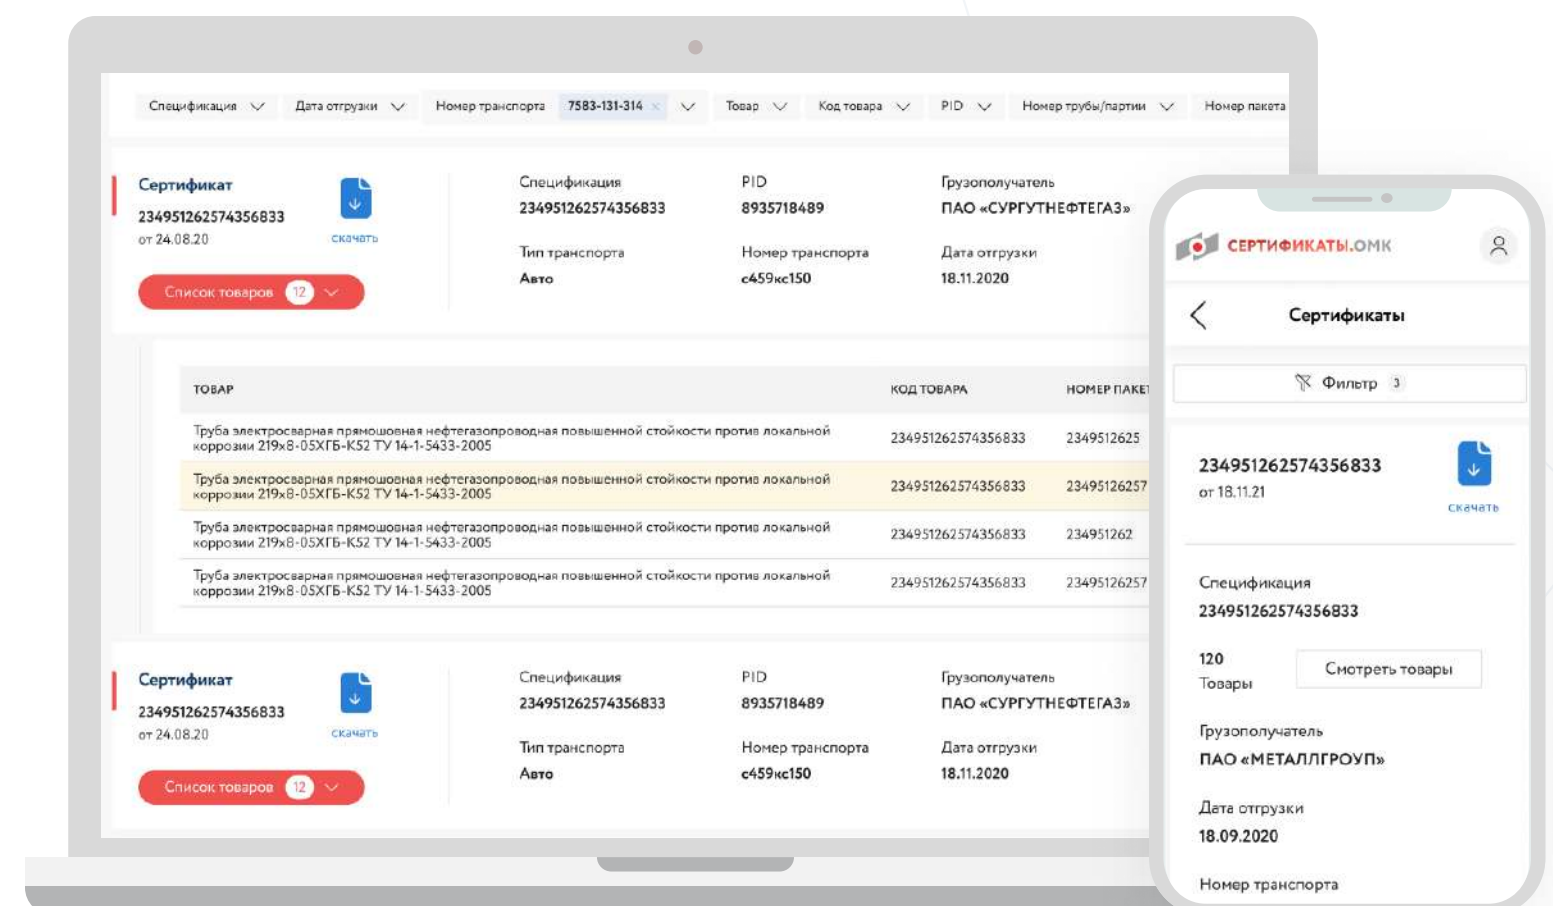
Спецификация Дата отгрузки Номер транспорта 7583-131-314 Товар Код товара PID Номер трубы/партии Номер пакета

Сертификат
234951262574356833
от 24.08.20
скачать
Список товаров 12

Спецификация
234951262574356833
PID
8935718489
Грузополучатель
ПАО «СУРГУТНЕФТЕГАЗ»
Тип транспорта
Авто
Номер транспорта
с459кс150
Дата отгрузки
18.11.2020

| ТОВАР | КОД ТОВАРА | НОМЕР ПАКЕ |
|---|---|---|
| Труба электросварная прямошовная нефтегазопроводная повышенной стойкости против локальной коррозии 219х8-05ХГБ-К52 ТУ 14-1-5433-2005 | 234951262574356833 | 2349512625 |
| Труба электросварная прямошовная нефтегазопроводная повышенной стойкости против локальной коррозии 219х8-05ХГБ-К52 ТУ 14-1-5433-2005 | 234951262574356833 | 23495126257 |
| Труба электросварная прямошовная нефтегазопроводная повышенной стойкости против локальной коррозии 219х8-05ХГБ-К52 ТУ 14-1-5433-2005 | 234951262574356833 | 234951262 |
| Труба электросварная прямошовная нефтегазопроводная повышенной стойкости против локальной коррозии 219х8-05ХГБ-К52 ТУ 14-1-5433-2005 | 234951262574356833 | 23495126257 |

Сертификат
234951262574356833
от 24.08.20
скачать
Список товаров 12

Спецификация
234951262574356833
PID
8935718489
Грузополучатель
ПАО «СУРГУТНЕФТЕГАЗ»
Тип транспорта
Авто
Номер транспорта
с459кс150
Дата отгрузки
18.11.2020

СЕРТИФИКАТЫ.ОМК

Сертификаты

Фильтр 3

234951262574356833
от 18.11.21
скачать

Спецификация
234951262574356833

120
Товары
Смотреть товары

Грузополучатель
ПАО «МЕТАЛЛГРОУП»

Дата отгрузки
18.09.2020

Номер транспорта